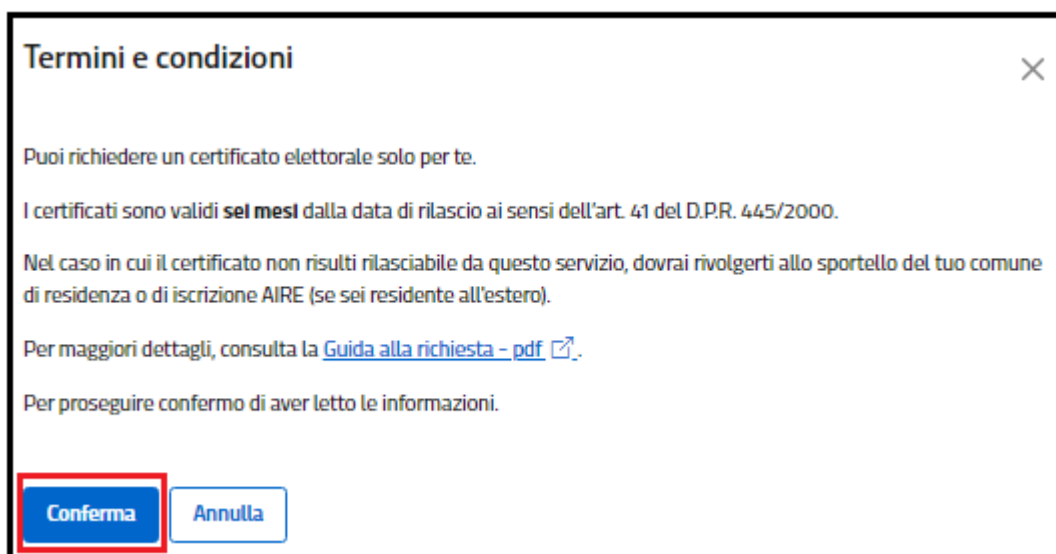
Termini e condizioni

×

Puoi richiedere un certificato elettorale solo per te.

I certificati sono validi **sei mesi** dalla data di rilascio ai sensi dell'art. 41 del D.P.R. 445/2000.

Nel caso in cui il certificato non risulti rilasciabile da questo servizio, dovrai rivolgerti allo sportello del tuo comune di residenza o di iscrizione AIRE (se sei residente all'estero).

Per maggiori dettagli, consulta la Guida alla richiesta - pdf.

Per proseguire confermo di aver letto le informazioni.

Conferma

Annulla